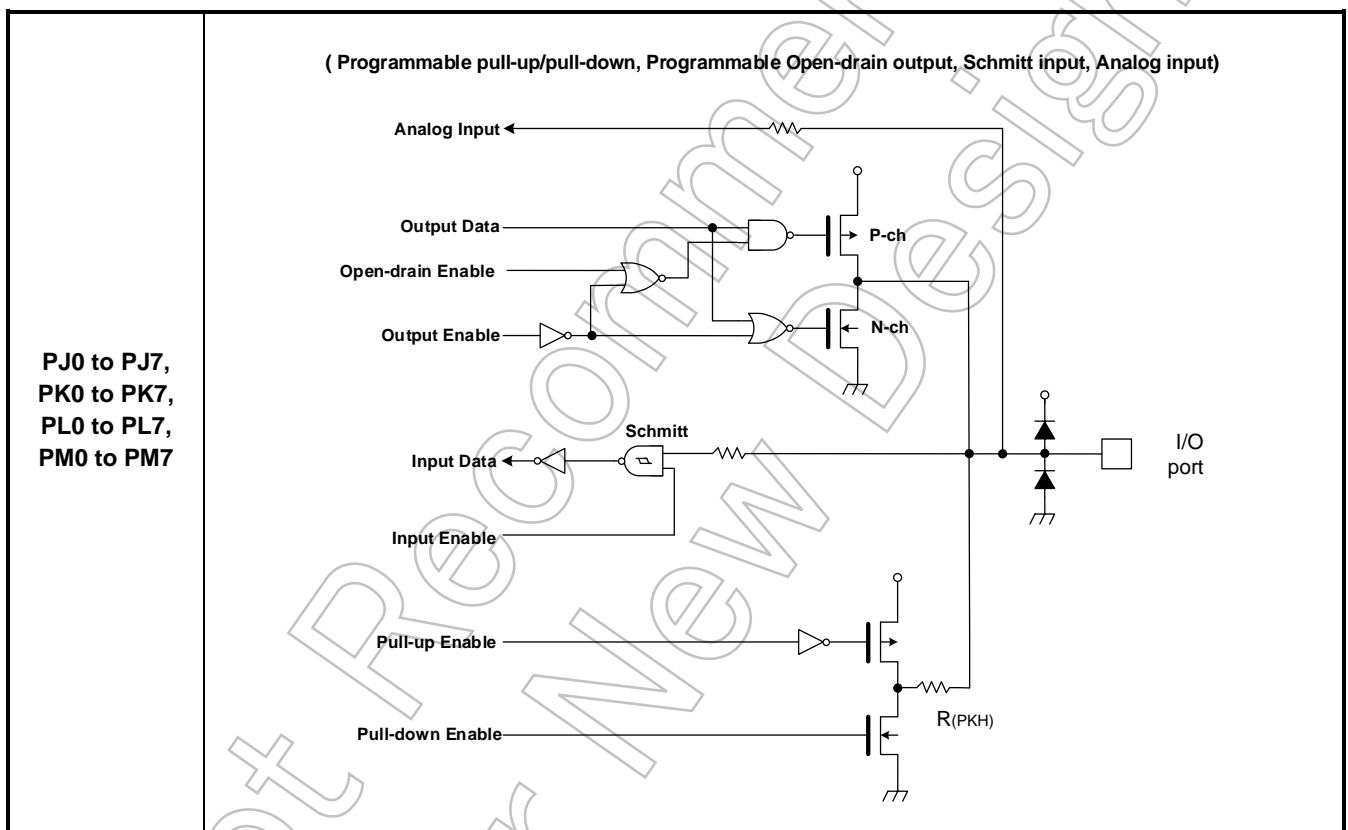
| PJ0 to PJ7, PK0 to PK7, PL0 to PL7, PM0 to PM7 | ( Programmable pull-up/pull-down, Programmable Open-drain output, Schmitt input, Analog input) Analog Input Output Data Open-drain Enable Output Enable P-ch N-ch Schmitt Input Data Input Enable I/O port Pull-up Enable Pull-down Enable $R_{(PKH)}$ |
|---|---|

Not Recommended for New Design